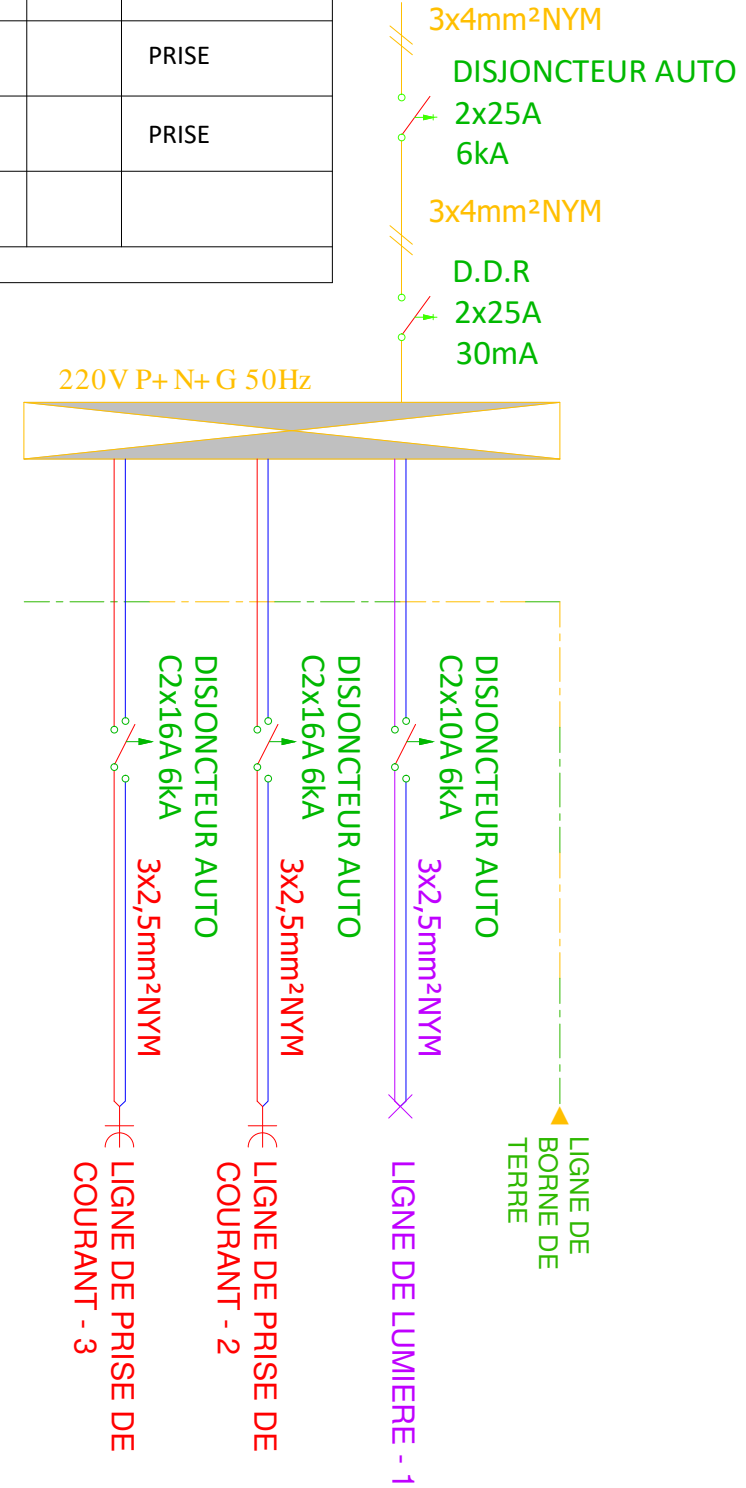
| | PRISE |
|---|---|
| | PRISE |
| | |

3x4mm²NYM

DISJONCTEUR AUTO
2x25A
6kA

3x4mm²NYM

D.D.R
2x25A
30mA

220V P+ N+ G 50Hz

DISJONCTEUR AUTO
C2x16A 6kA

3x2,5mm²NYM

DISJONCTEUR AUTO
C2x16A 6kA

3x2,5mm²NYM

DISJONCTEUR AUTO
C2x10A 6kA

3x2,5mm²NYM

LIGNE DE PRISE DE COURANT - 3

LIGNE DE PRISE DE COURANT - 2

LIGNE DE LUMIERE - 1

LIGNE DE BORNE DE TERRE